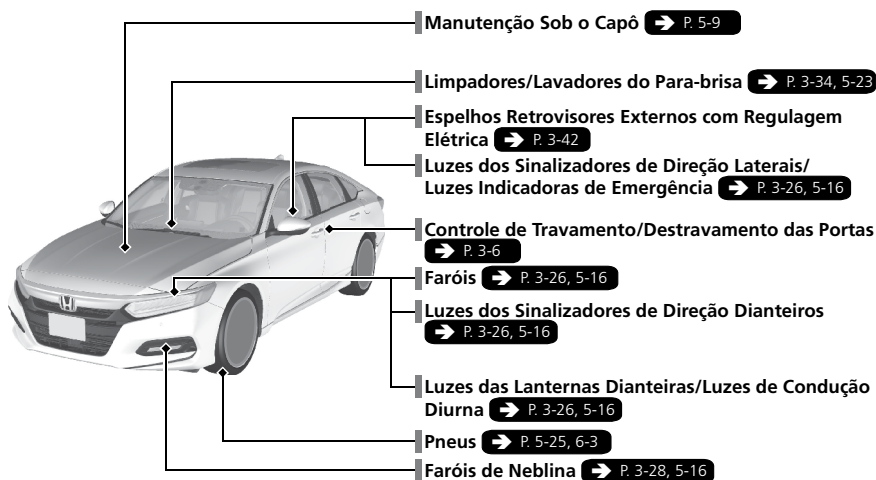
Manutenção Sob o Capô P. 5-9

Limpadores/Lavadores do Para-brisa P. 3-34, 5-23

Espelhos Retrovisores Externos com Regulagem Elétrica P. 3-42

Luzes dos Sinalizadores de Direção Laterais/ Luzes Indicadoras de Emergência P. 3-26, 5-16

Controle de Travamento/Destravamento das Portas P. 3-6

Faróis P. 3-26, 5-16

Luzes dos Sinalizadores de Direção Dianteiros P. 3-26, 5-16

Luzes das Lanternas Dianteiras/Luzes de Condução Diurna P. 3-26, 5-16

Pneus P. 5-25, 6-3

Faróis de Neblina P. 3-28, 5-16